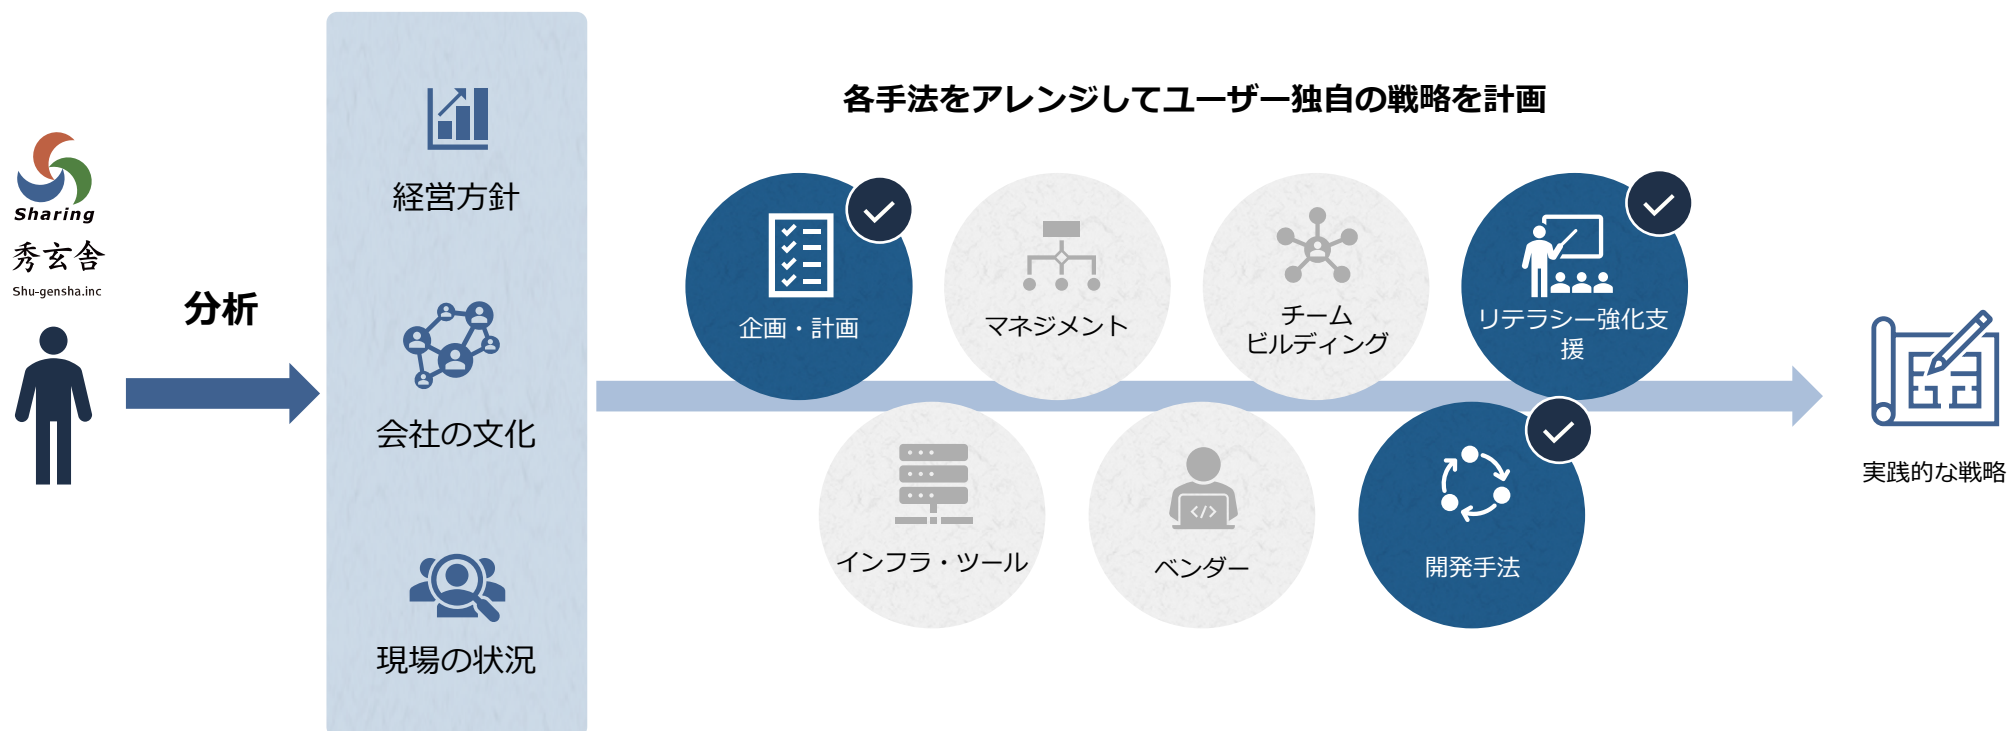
Sharing
秀玄舎
Shu-gensha.inc

分析

経営方針

会社の文化

現場の状況

各手法をアレンジしてユーザー独自の戦略を計画

企画・計画

マネジメント

チーム
ビルディング

リテラシー強化支援

インフラ・ツール

ベンダー

</>

開発手法

実践的な戦略